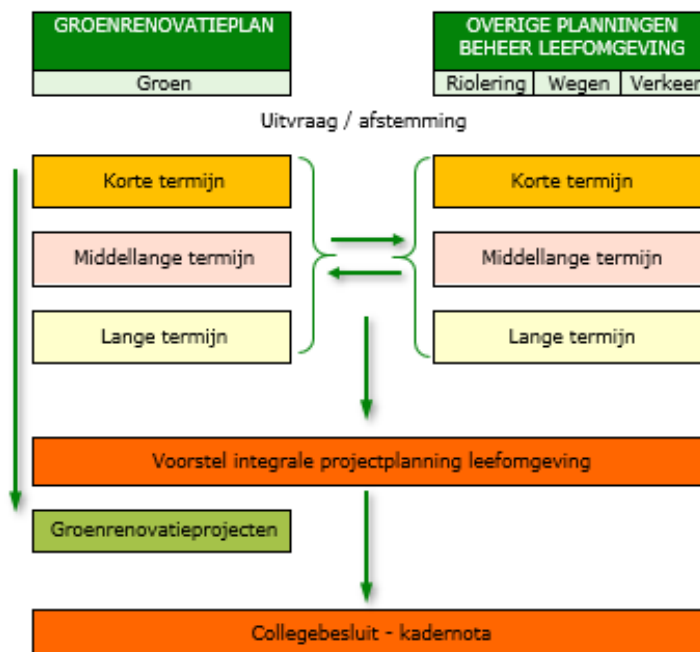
GROENRENOVATIEPLAN

Groen

OVERIGE PLANNINGEN BEHEER LEEFOMGEVING

| Riolering | Wegen | Verkeer |
|---|---|---|

Uitvraag / afstemming

Korte termijn

Middellange termijn

Lange termijn

Korte termijn

Middellange termijn

Lange termijn

Voorstel integrale projectplanning leefomgeving

Groenrenovatieprojecten

Collegebesluit - kadernota